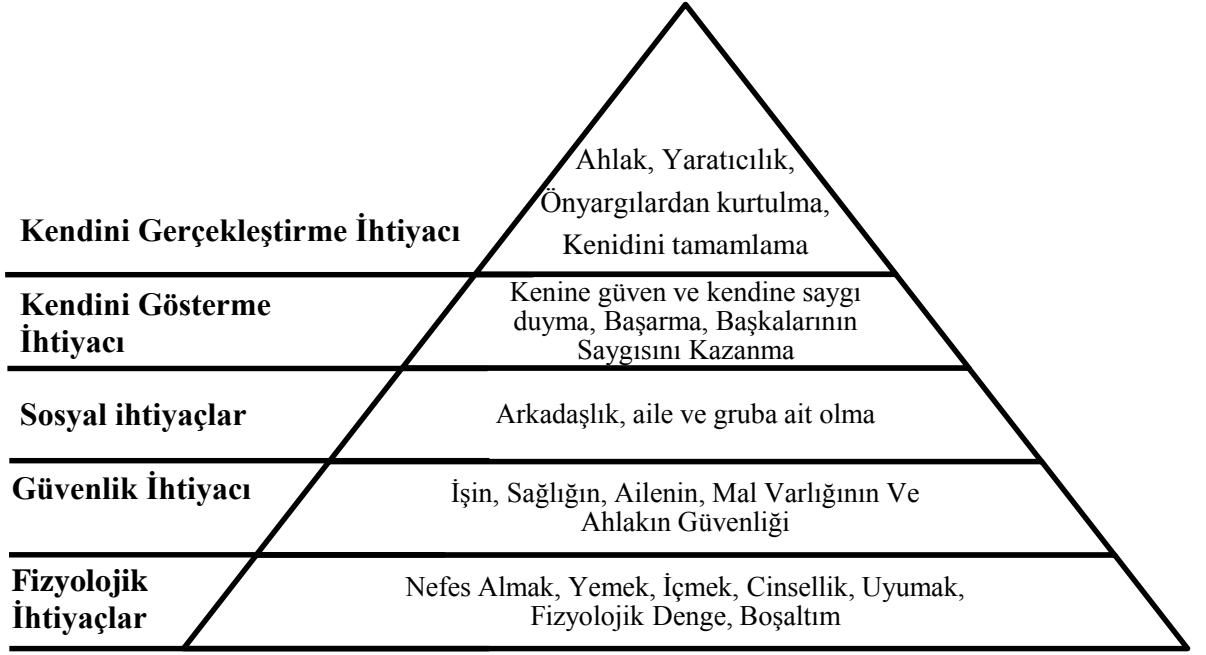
Kendini Gerçekleştirme İhtiyacı

Ahlak, Yaratıcılık, Önyargılardan kurtulma, Kenidini tamamlama

Kendini Gösterme İhtiyacı

Kenine güven ve kendine saygı duyma, Başarma, Başkalarının Saygısını Kazanma

Sosyal ihtiyaçlar

Arkadaşlık, aile ve gruba ait olma

Güvenlik İhtiyacı

İşin, Sağlığın, Ailenin, Mal Varlığının Ve Ahlakın Güvenliği

Fizyolojik İhtiyaçlar

Nefes Almak, Yemek, İçmek, Cinsellik, Uyumak, Fizyolojik Denge, Boşaltım